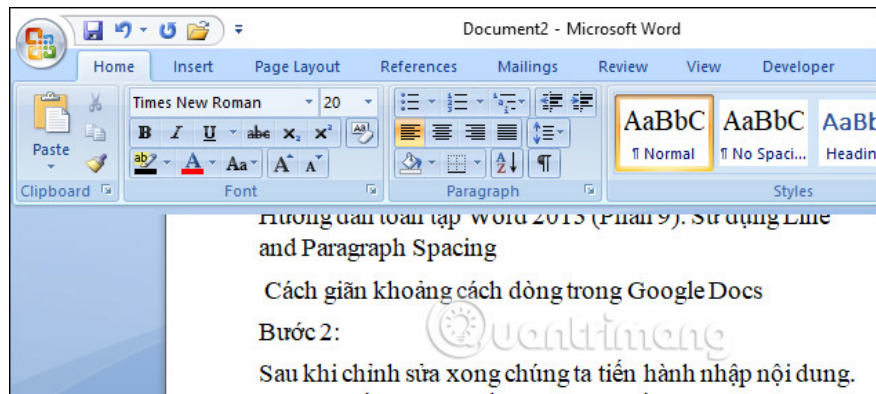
Document2 - Microsoft Word

Home Insert Page Layout References Mailings Review View Developer

Paste
Clipboard

Times New Roman 20
B I U abe $x_2$ $x^2$
Aa A A
Font

Paragraph

AaBbC AaBbC AaBb
¶ Normal ¶ No Spaci... Headin
Styles

Hướng dẫn toàn tập Word 2013 (Phần 9): Sử dụng Line and Paragraph Spacing

Cách giãn khoảng cách dòng trong Google Docs

Bước 2:

Sau khi chỉnh sửa xong chúng ta tiến hành nhập nội dung.

Quantrimang